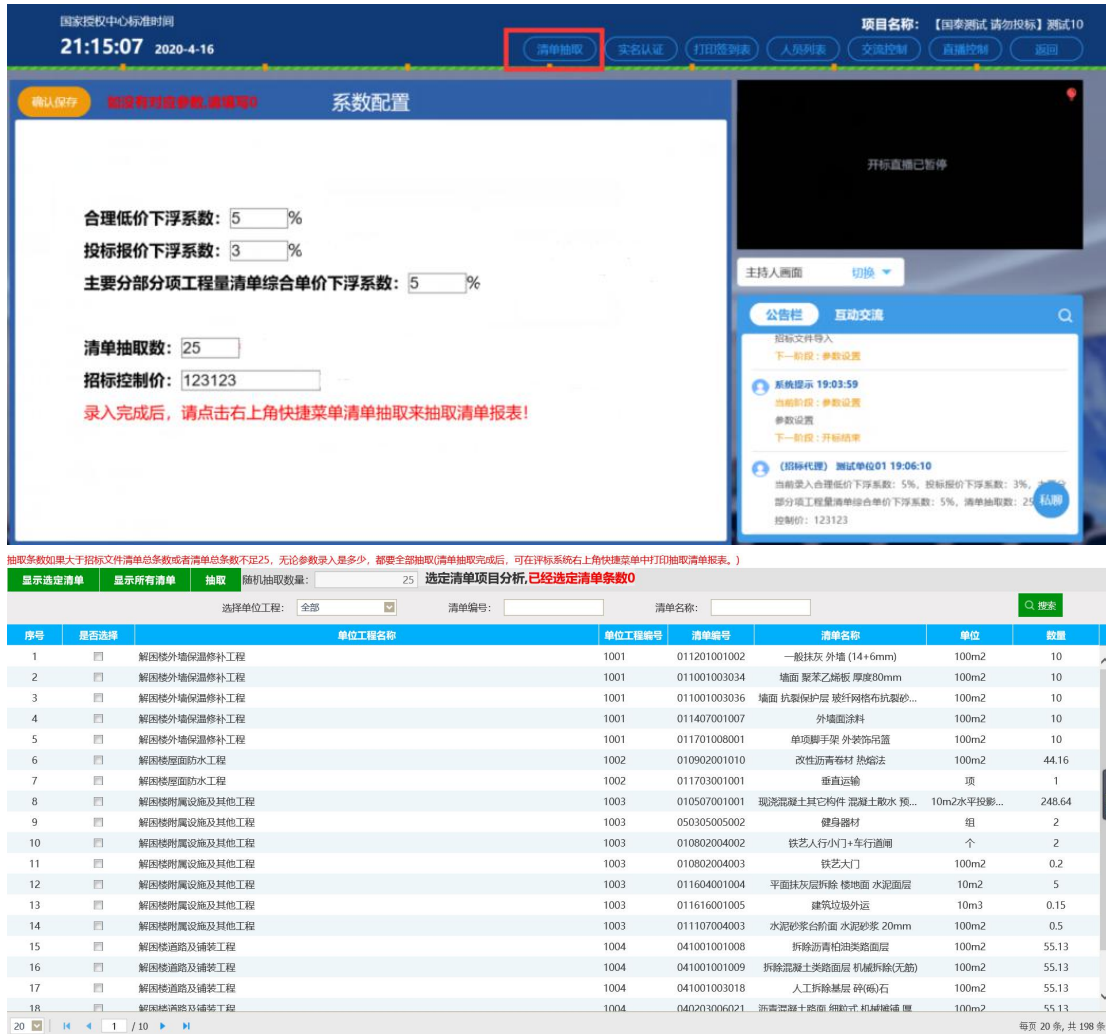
国家授权中心标准时间
21:15:07 2020-4-16

项目名称: 【国泰测试 请勿投标】测试10

清单抽取 实名认证 打印签到表 人员列表 交流控制 直播控制 返回

确认保存 如没有对应参数,请填写0 系数配置

合理低价下浮系数: 5 %
投标报价下浮系数: 3 %
主要分部分项工程量清单综合单价下浮系数: 5 %

清单抽取数: 25
招标控制价: 123123
录入完成后,请点击右上角快捷菜单清单抽取来抽取清单报表!

开标直播已暂停

主持人画面 切换

公告栏 互动交流

招标文件导入
下一阶段:参数设置

系统提示 19:03:59
当前阶段:参数设置
参数设置
下一阶段:开标结束

(招标代理) 测试单位01 19:06:10
当前录入合理低价下浮系数:5%,投标报价下浮系数:3%,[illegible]部分项工程量清单综合单价下浮系数:5%,清单抽取数:25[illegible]控制价:123123

私聊

抽取条数如果大于招标文件清单总条数或者清单总条数不足25,无论参数录入是多少,都要全部抽取(清单抽取完成后,可在评标系统右上角快捷菜单中打印抽取清单报表。)

显示选定清单 显示所有清单 抽取 随机抽取数量: 25 选定清单项目分析,已经选定清单条数0

选择单位工程: 全部 清单编号: 清单名称: 搜索

| 序号 | 是否选择 | 单位工程名称 | 单位工程编号 | 清单编号 | 清单名称 | 单位 | 数量 |
|---|---|---|---|---|---|---|---|
| 1 | | 解困楼外墙保温修补工程 | 1001 | 011201001002 | 一般抹灰 外墙 (14+6mm) | 100m2 | 10 |
| 2 | | 解困楼外墙保温修补工程 | 1001 | 011001003034 | 墙面 聚苯乙烯板 厚度80mm | 100m2 | 10 |
| 3 | | 解困楼外墙保温修补工程 | 1001 | 011001003036 | 墙面 抗裂保护层 玻纤网格布抗裂砂... | 100m2 | 10 |
| 4 | | 解困楼外墙保温修补工程 | 1001 | 011407001007 | 外墙面涂料 | 100m2 | 10 |
| 5 | | 解困楼外墙保温修补工程 | 1001 | 011701008001 | 单项脚手架 外装饰吊篮 | 100m2 | 10 |
| 6 | | 解困楼屋面防水工程 | 1002 | 010902001010 | 改性沥青卷材 热熔法 | 100m2 | 44.16 |
| 7 | | 解困楼屋面防水工程 | 1002 | 011703001001 | 垂直运输 | 项 | 1 |
| 8 | | 解困楼附属设施及其他工程 | 1003 | 010507001001 | 现浇混凝土其它构件 混凝土散水 预... | 10m2水平投影... | 248.64 |
| 9 | | 解困楼附属设施及其他工程 | 1003 | 050305005002 | 健身器材 | 组 | 2 |
| 10 | | 解困楼附属设施及其他工程 | 1003 | 010802004002 | 铁艺人行小门+车行道闸 | 个 | 2 |
| 11 | | 解困楼附属设施及其他工程 | 1003 | 010802004003 | 铁艺大门 | 100m2 | 0.2 |
| 12 | | 解困楼附属设施及其他工程 | 1003 | 011604001004 | 平面抹灰层拆除 楼地面 水泥面层 | 10m2 | 5 |
| 13 | | 解困楼附属设施及其他工程 | 1003 | 011616001005 | 建筑垃圾外运 | 10m3 | 0.15 |
| 14 | | 解困楼附属设施及其他工程 | 1003 | 011107004003 | 水泥砂浆台阶面 水泥砂浆 20mm | 100m2 | 0.5 |
| 15 | | 解困楼道路及铺装工程 | 1004 | 041001001008 | 拆除沥青柏油类路面层 | 100m2 | 55.13 |
| 16 | | 解困楼道路及铺装工程 | 1004 | 041001001009 | 拆除混凝土类路面层 机械拆除(无筋) | 100m2 | 55.13 |
| 17 | | 解困楼道路及铺装工程 | 1004 | 041001003018 | 人工拆除基层 碎(砾)石 | 100m2 | 55.13 |
| 18 | | 解困楼道路及铺装工程 | 1004 | 040203006021 | 沥青混凝土路面 细粒式 机械摊铺 厚 | 100m2 | 55.13 |

20 | 1 /10 | 每页 20 条, 共 198 条